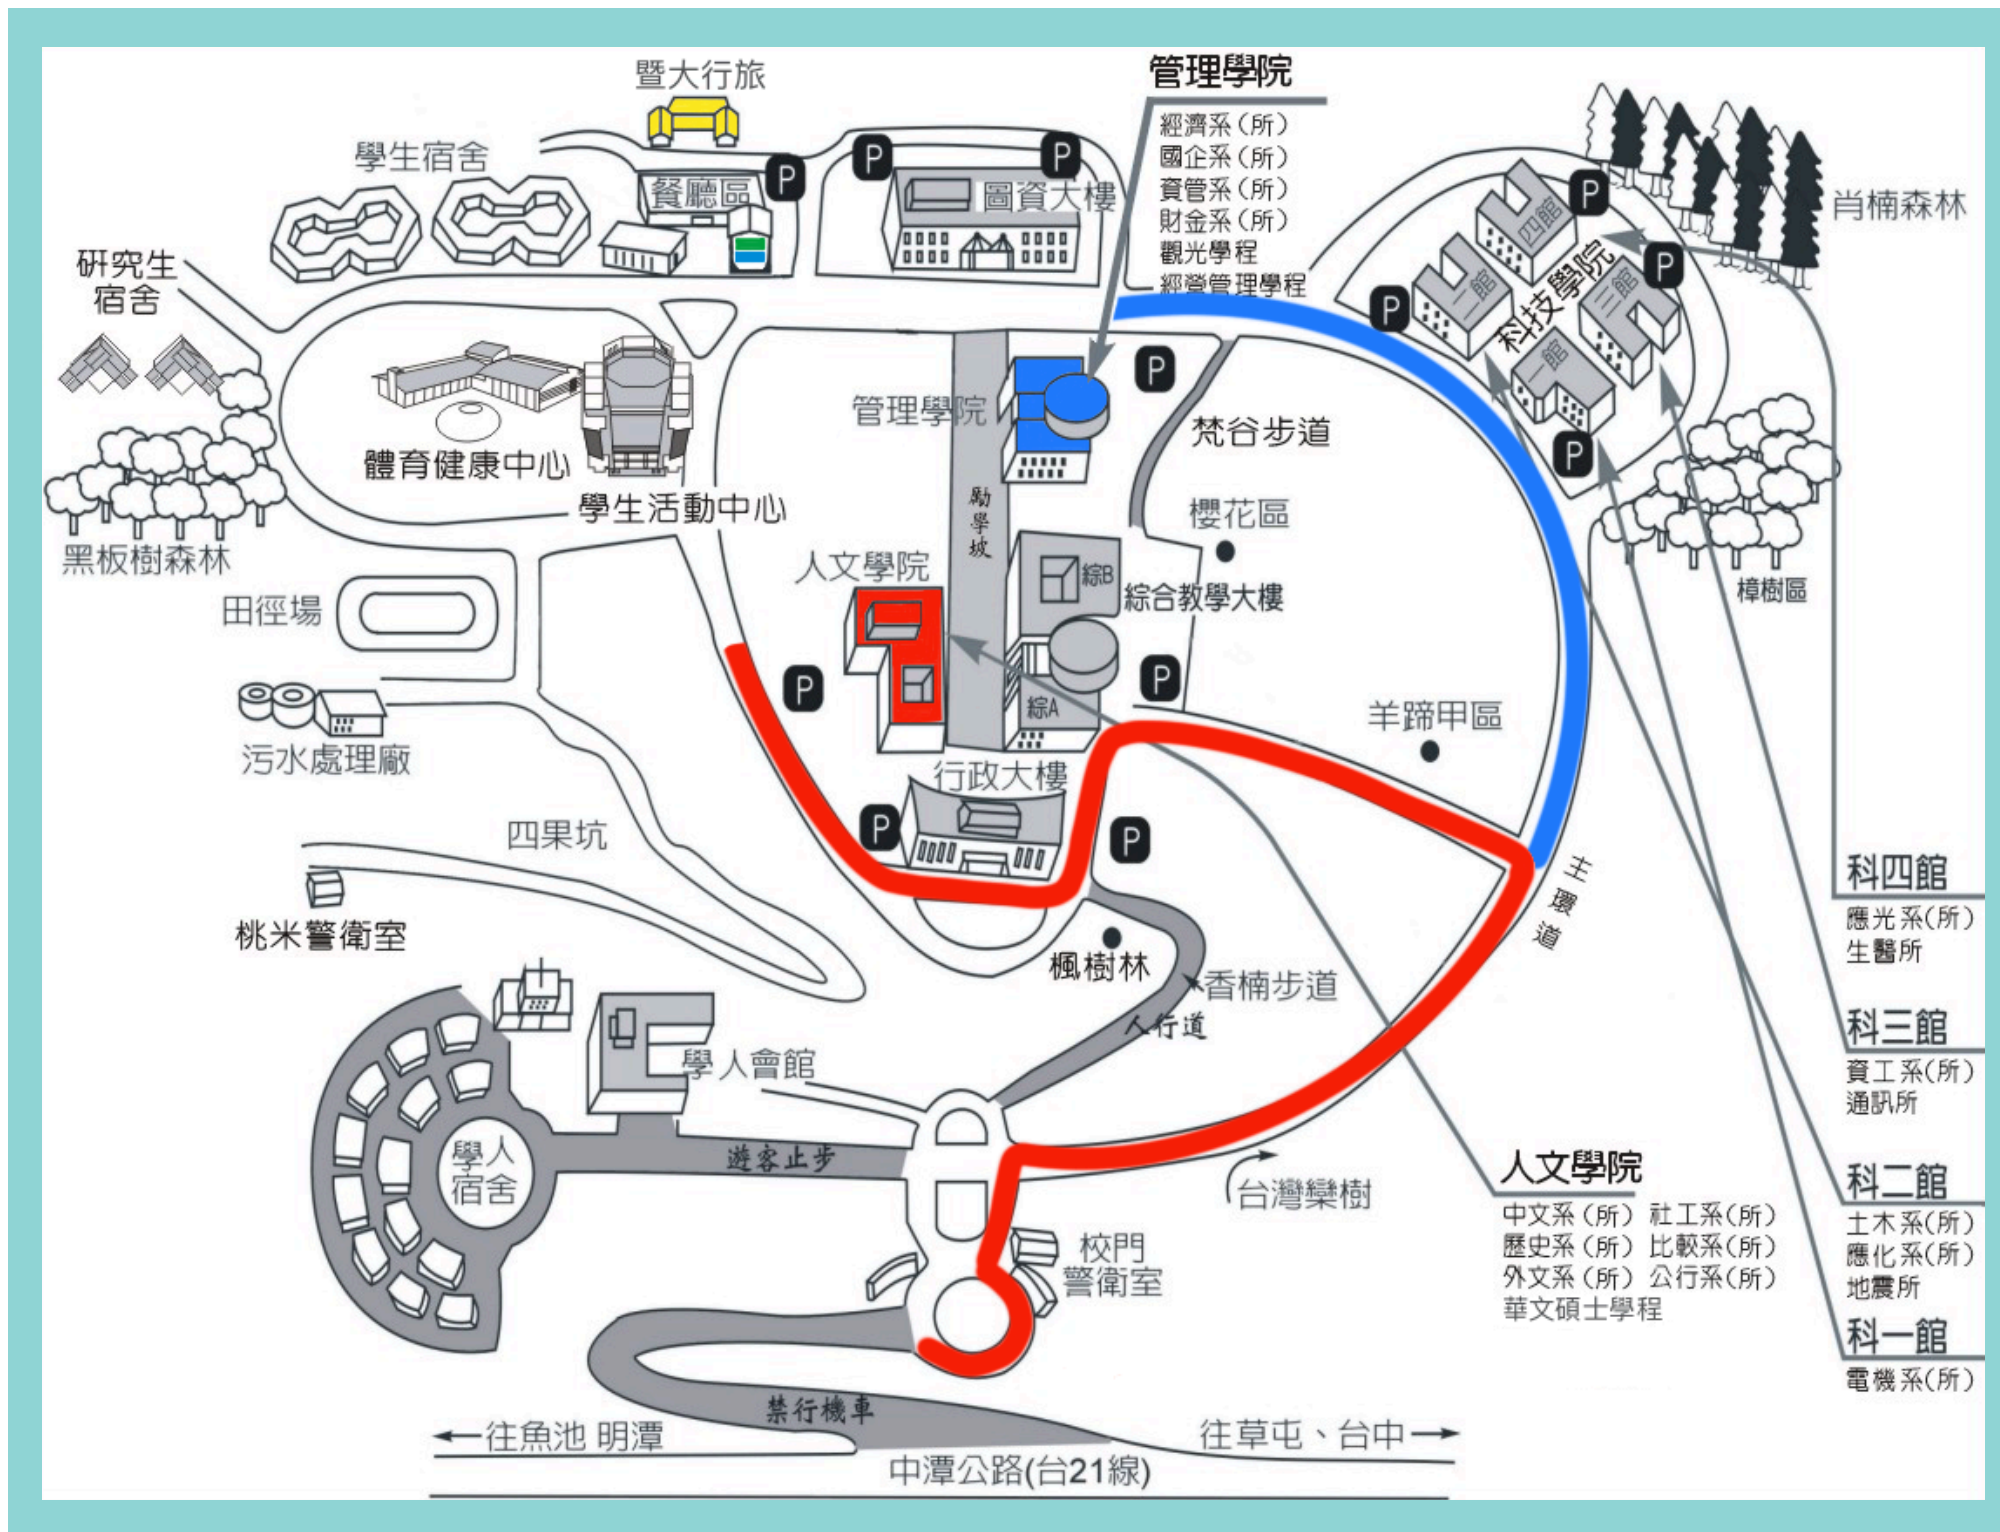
暨大行旅

管理學院
經濟系(所)
國企系(所)
資管系(所)
財金系(所)
觀光學程
經營管理學程

學生宿舍
餐廳區
圖資大樓
肖楠森林

研究生宿舍

科技學院
四館
三館
二館
一館

體育健康中心
學生活動中心
管理學院
梵谷步道

黑板樹森林
勵學坡
櫻花區
人文學院
綜B
綜合教學大樓
樟樹區
田徑場
綜A
羊蹄甲區
污水處理廠
行政大樓
四果坑
主環道
桃米警衛室
楓樹林
香楠步道
人行道
學人會館
學人宿舍
遊客止步
台灣欒樹
校門警衛室
禁行機車

人文學院
中文系(所) 社工系(所)
歷史系(所) 比較系(所)
外文系(所) 公行系(所)
華文碩士學程

科四館
應光系(所)
生醫所

科三館
資工系(所)
通訊所

科二館
土木系(所)
應化系(所)
地震所

科一館
電機系(所)

←往魚池 明潭
往草屯、台中→
中潭公路(台21線)